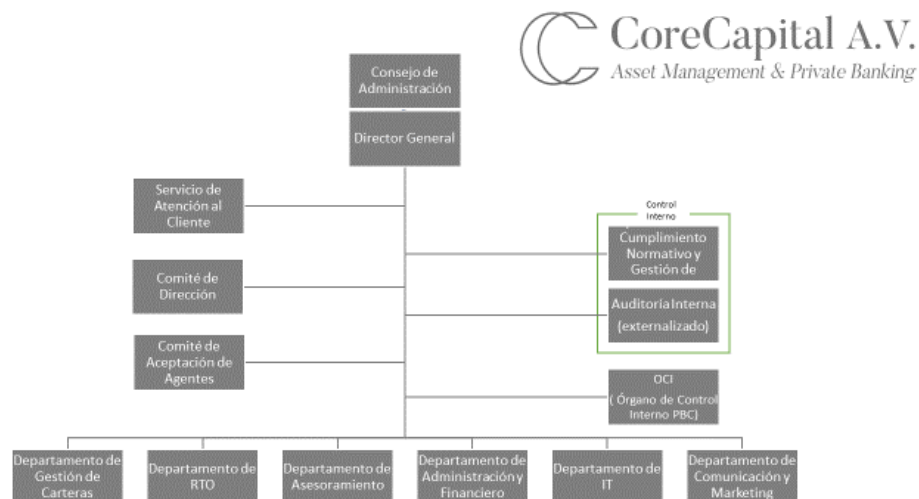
CoreCapital A.V.
Asset Management & Private Banking

Consejo de Administración

Director General

Servicio de Atención al Cliente

Comité de Dirección

Comité de Aceptación de Agentes

Control Interno

Cumplimiento Normativo y Gestión de

Auditoría Interna (externalizado)

OCI ( Órgano de Control Interno PBC)

Departamento de Gestión de Carteras

Departamento de RTO

Departamento de Asesoramiento

Departamento de Administración y Financiero

Departamento de IT

Departamento de Comunicación y Marketing